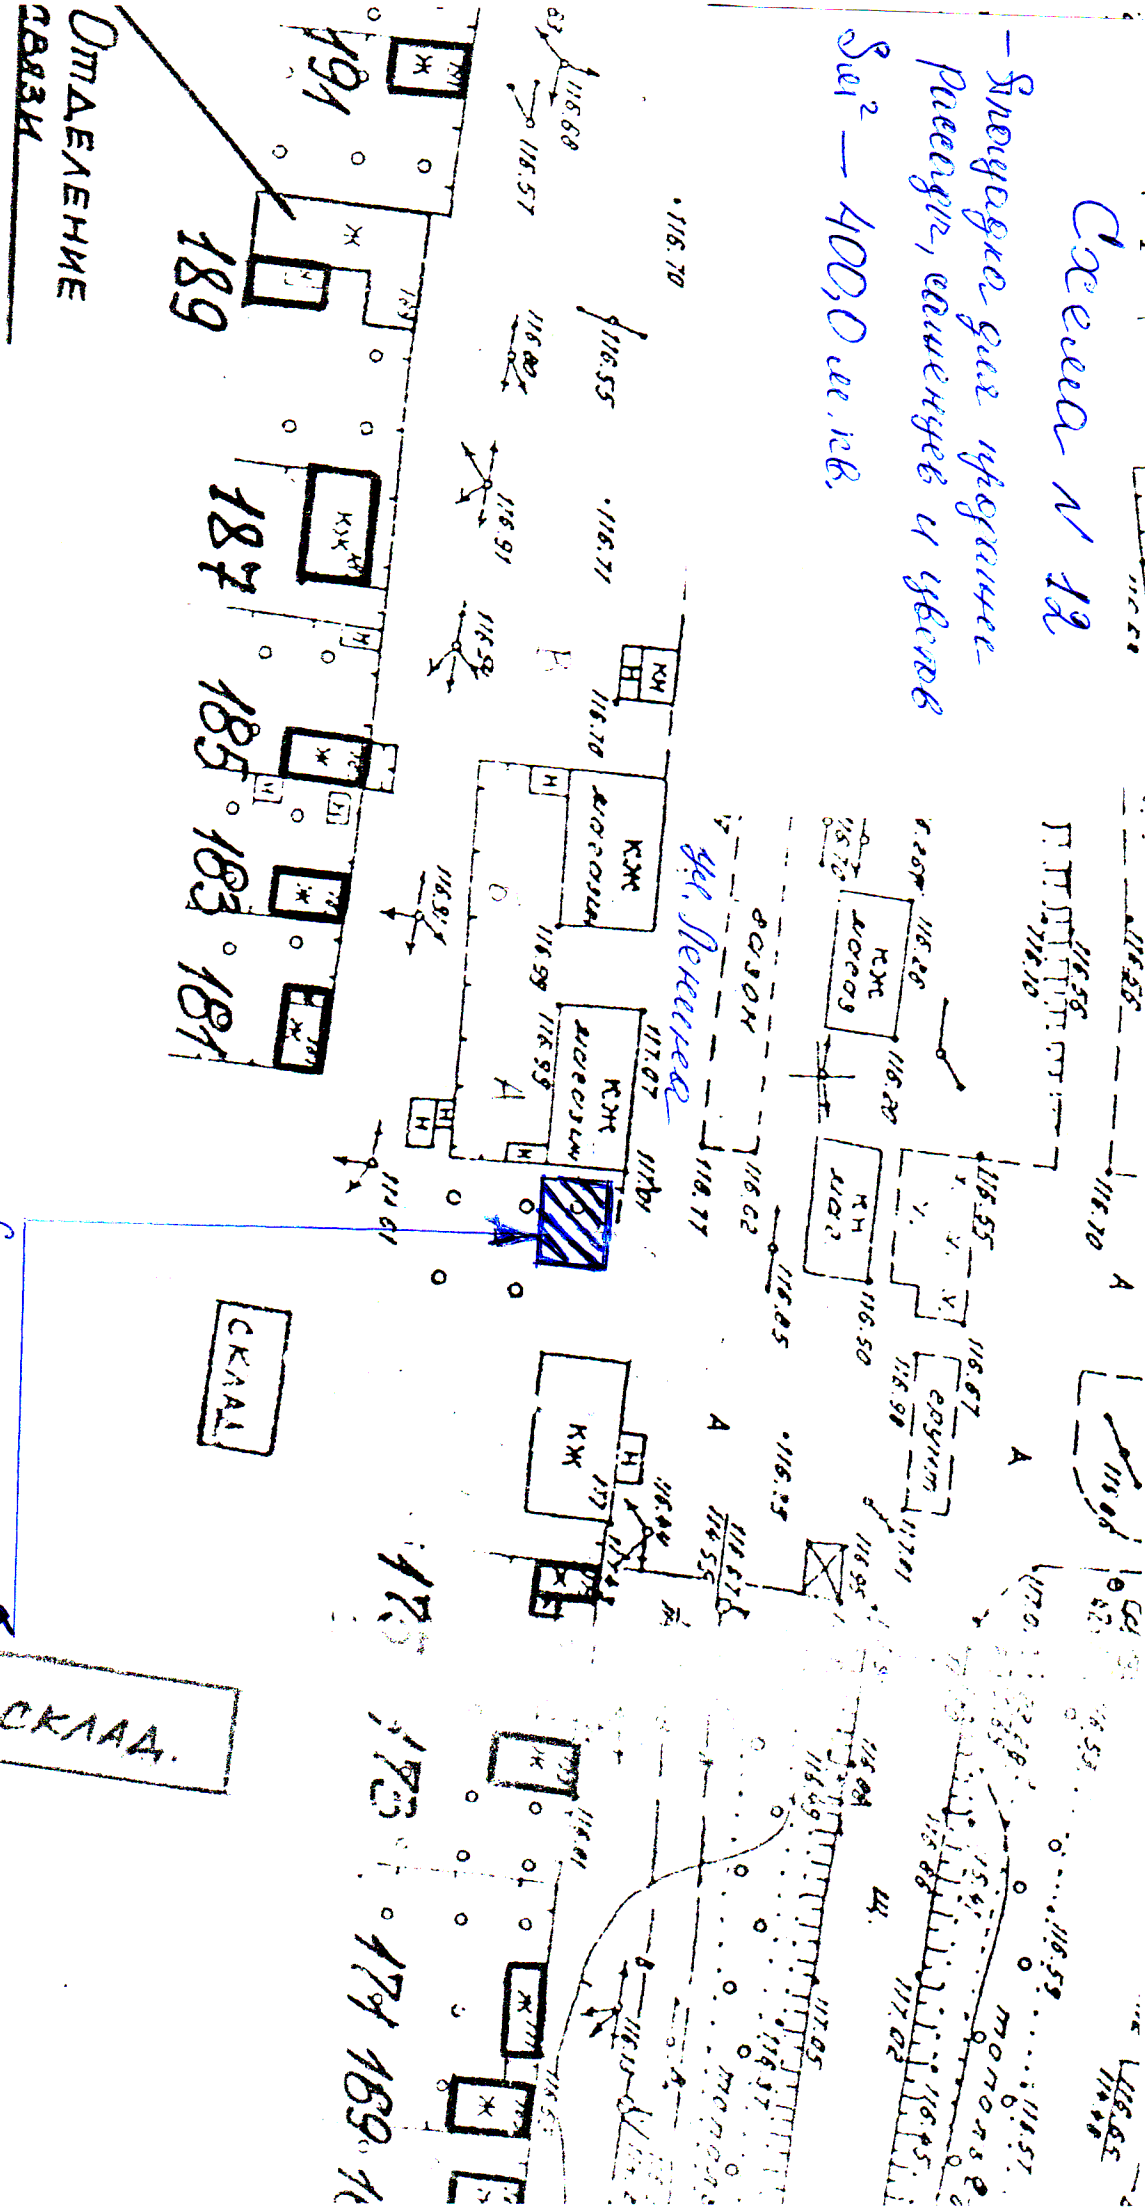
Схема N 12
- Площадка для продажи рассады, семян и цветов
$S_{м}^2$ – 400,0 м.кв.

ул. Ленина

191
189
187
185
183
181
175
173
171
169

ОТДЕЛЕНИЕ СВЯЗИ
СКЛАД
СКЛАД.

КЖ
Ж
Н
КЖ
КН
газон

116.70
116.57
116.68
116.55
116.60
116.71
116.91
116.70
116.81
116.99
117.07
116.77
116.62
116.85
116.50
116.55
116.70
116.73
116.51
116.59
116.65
117.05
117.02